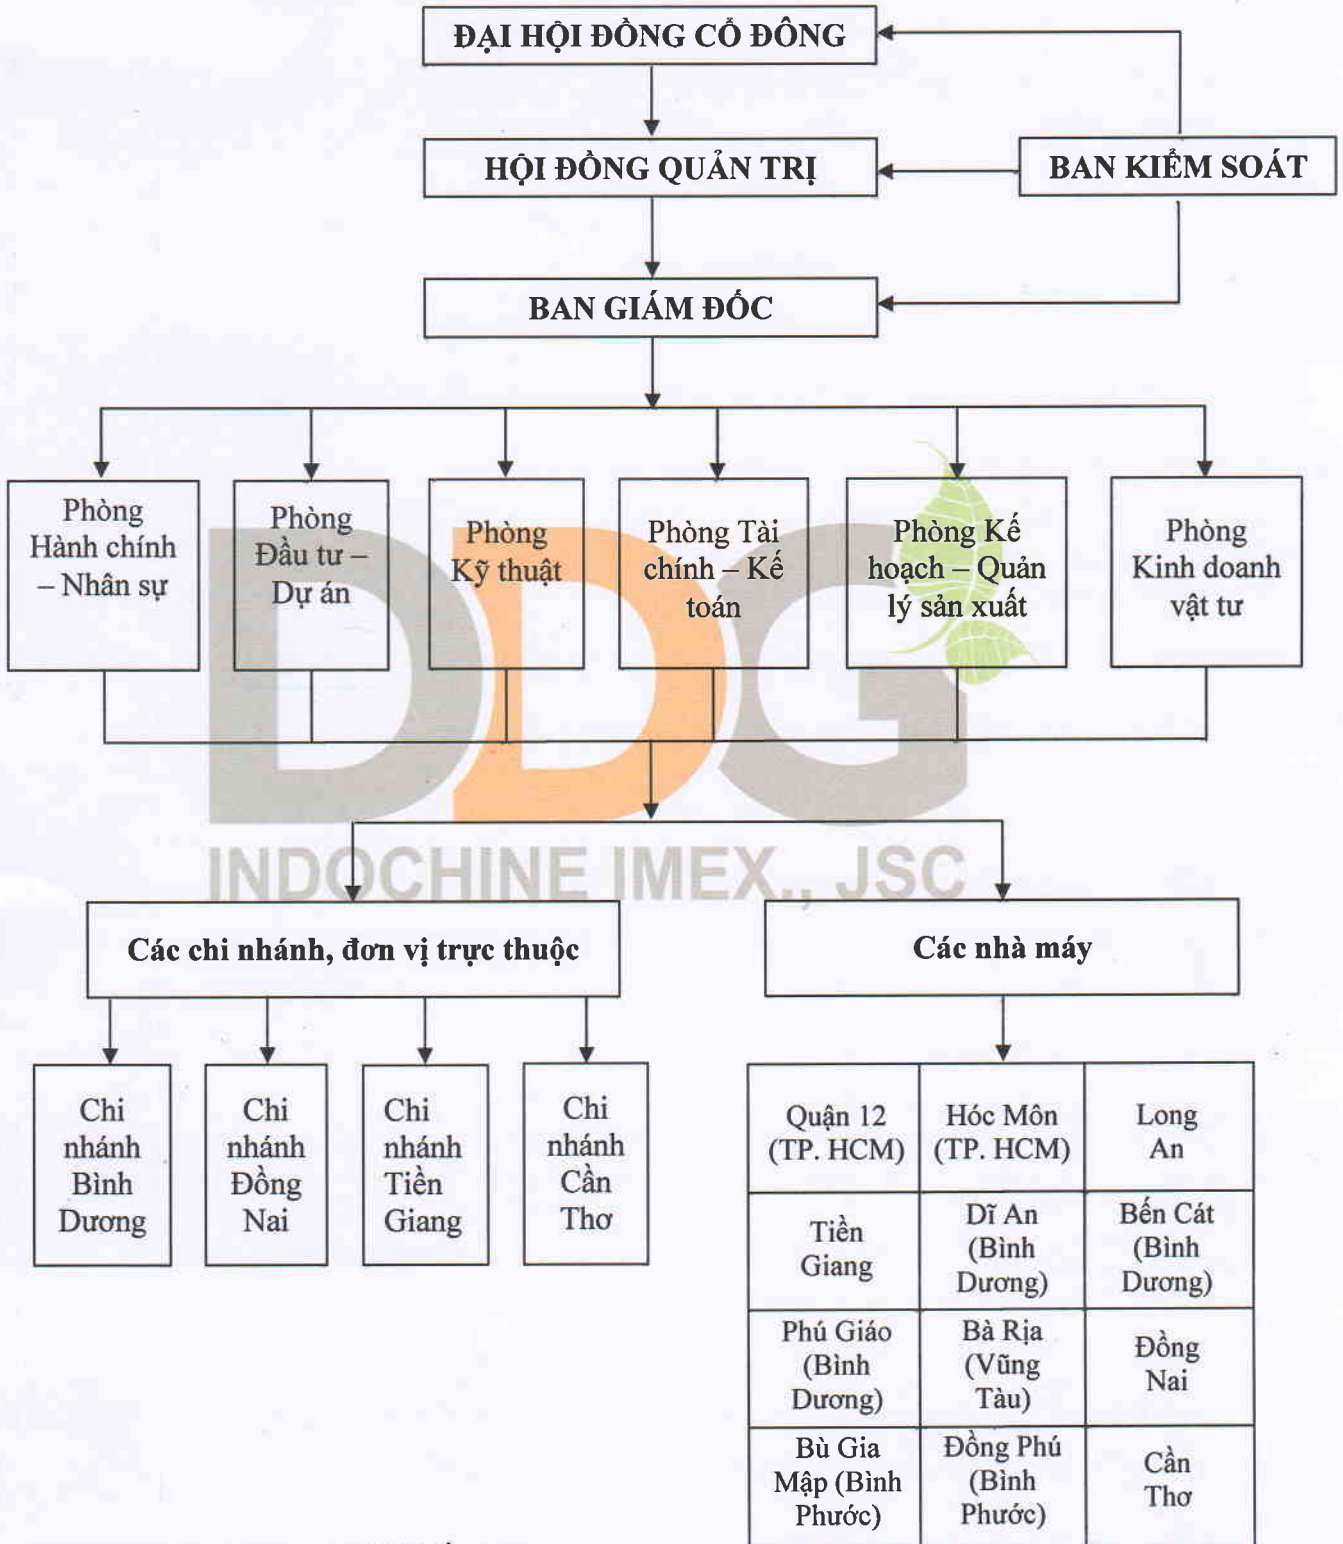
ĐẠI HỘI ĐỒNG CỔ ĐÔNG

HỘI ĐỒNG QUẢN TRỊ

BAN KIỂM SOÁT

BAN GIÁM ĐỐC

Phòng Hành chính – Nhân sự

Phòng Đầu tư – Dự án

Phòng Kỹ thuật

Phòng Tài chính – Kế toán

Phòng Kế hoạch – Quản lý sản xuất

Phòng Kinh doanh vật tư

DDG
INDOCHINE IMEX., JSC

Các chi nhánh, đơn vị trực thuộc

Các nhà máy

Chi nhánh Bình Dương

Chi nhánh Đồng Nai

Chi nhánh Tiền Giang

Chi nhánh Cần Thơ

| Quận 12 (TP. HCM) | Hóc Môn (TP. HCM) | Long An |
|---|---|---|
| Tiền Giang | Dĩ An (Bình Dương) | Bến Cát (Bình Dương) |
| Phú Giáo (Bình Dương) | Bà Rịa (Vũng Tàu) | Đồng Nai |
| Bù Gia Mập (Bình Phước) | Đồng Phú (Bình Phước) | Cần Thơ |